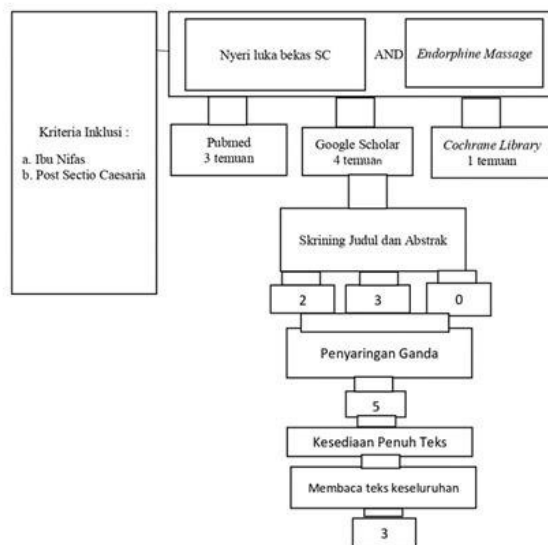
Kriteria Inklusi :

a. Ibu Nifas
b. Post Sectio Caesaria

Nyeri luka bekas SC

AND

*Endorphine Massage*

Pubmed
3 temuan

Google Scholar
4 temuan

*Cochrane Library*
1 temuan

Skrining Judul dan Abstrak

2

3

0

Penyaringan Ganda

5

Kesediaan Penuh Teks

Membaca teks keseluruhan

3